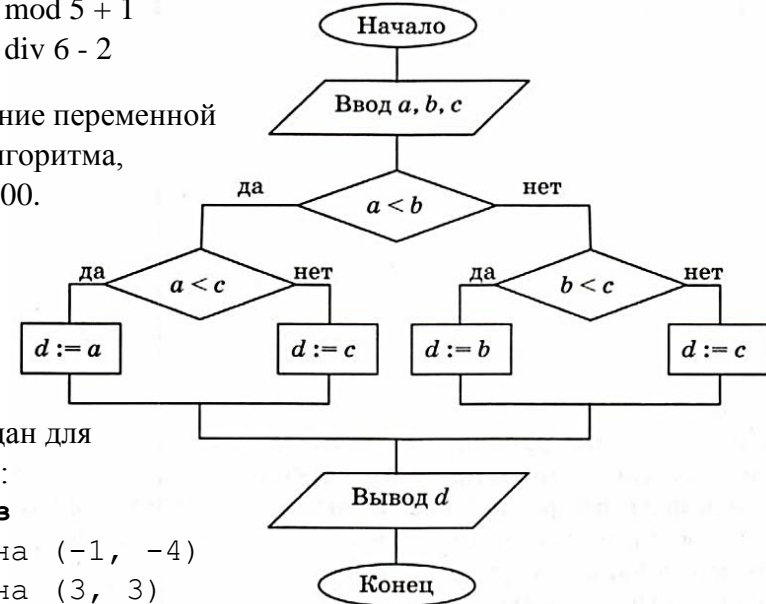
mod 5 + 1
div 6 - 2

ние переменной
горитма,
00.

дан для
:
в
на (-1, -4)
на (3, 3)

Начало

Ввод $a, b, c$

да
$a < b$
нет

да
$a < c$
нет

да
$b < c$
нет

$d := a$

$d := c$

$d := b$

$d := c$

Вывод $d$

Конец